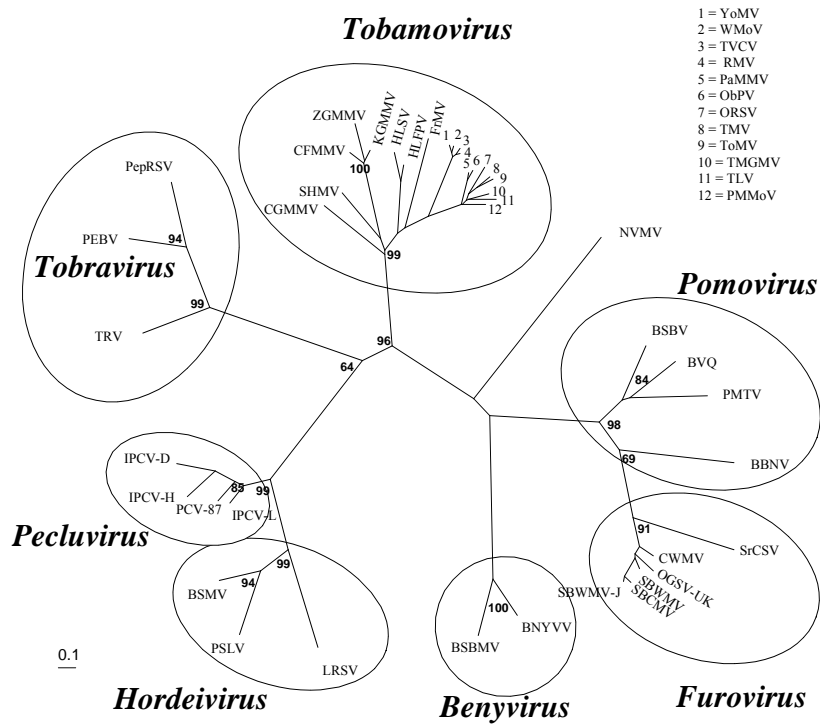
Tobamovirus

1 = YoMV
2 = WMoV
3 = TVCV
4 = RMV
5 = PaMMV
6 = ObPV
7 = ORSV
8 = TMV
9 = ToMV
10 = TMGMV
11 = TLV
12 = PMMoV

ZGMMV
KGMMV
HLSV
HLFPV
FrMV
CFMMV
100
1 2 3 4 5 6 7 8 9 10 11 12
SHMV
CGMMV
99

PepRSV
PEBV
94
Tobravirus
99
TRV

NVMV

Pomovirus

96
64

BSBV
BVQ
84
PMTV
98
69
BBNV

IPCV-D
IPCV-H
85
PCV-87
99
IPCV-L

Pecluvirus

91
SrCSV
CWMV
OGSV-UK
SBWMV
SBCMV
SBWMV-J

BSMV
94
99
PSLV
LRSV

100
BNYVV
BSBMV

0.1

Hordeivirus

Benyvirus

Furovirus